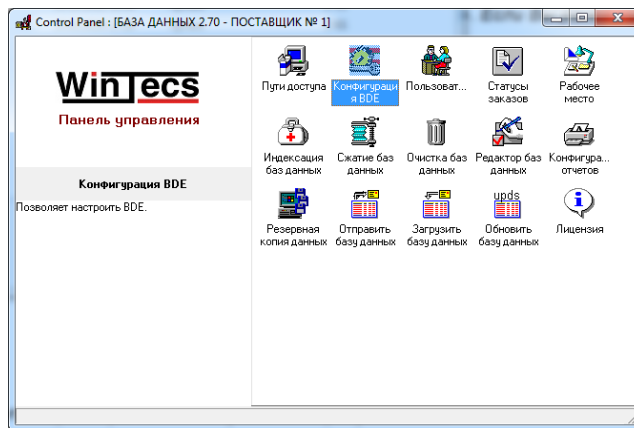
Control Panel : [БАЗА ДАННЫХ 2.70 - ПОСТАВЩИК № 1]

WinTecs
Панель управления

Конфигурация BDE

Позволяет настроить BDE.

Пути доступа
Конфигурация BDE
Пользоват...
Статусы заказов
Рабочее место
Индексация баз данных
Сжатие баз данных
Очистка баз данных
Редактор баз данных
Конфигура... отчетов
Резервная копия данных
Отправить базу данных
Загрузить базу данных
upds
Обновить базу данных
Лицензия